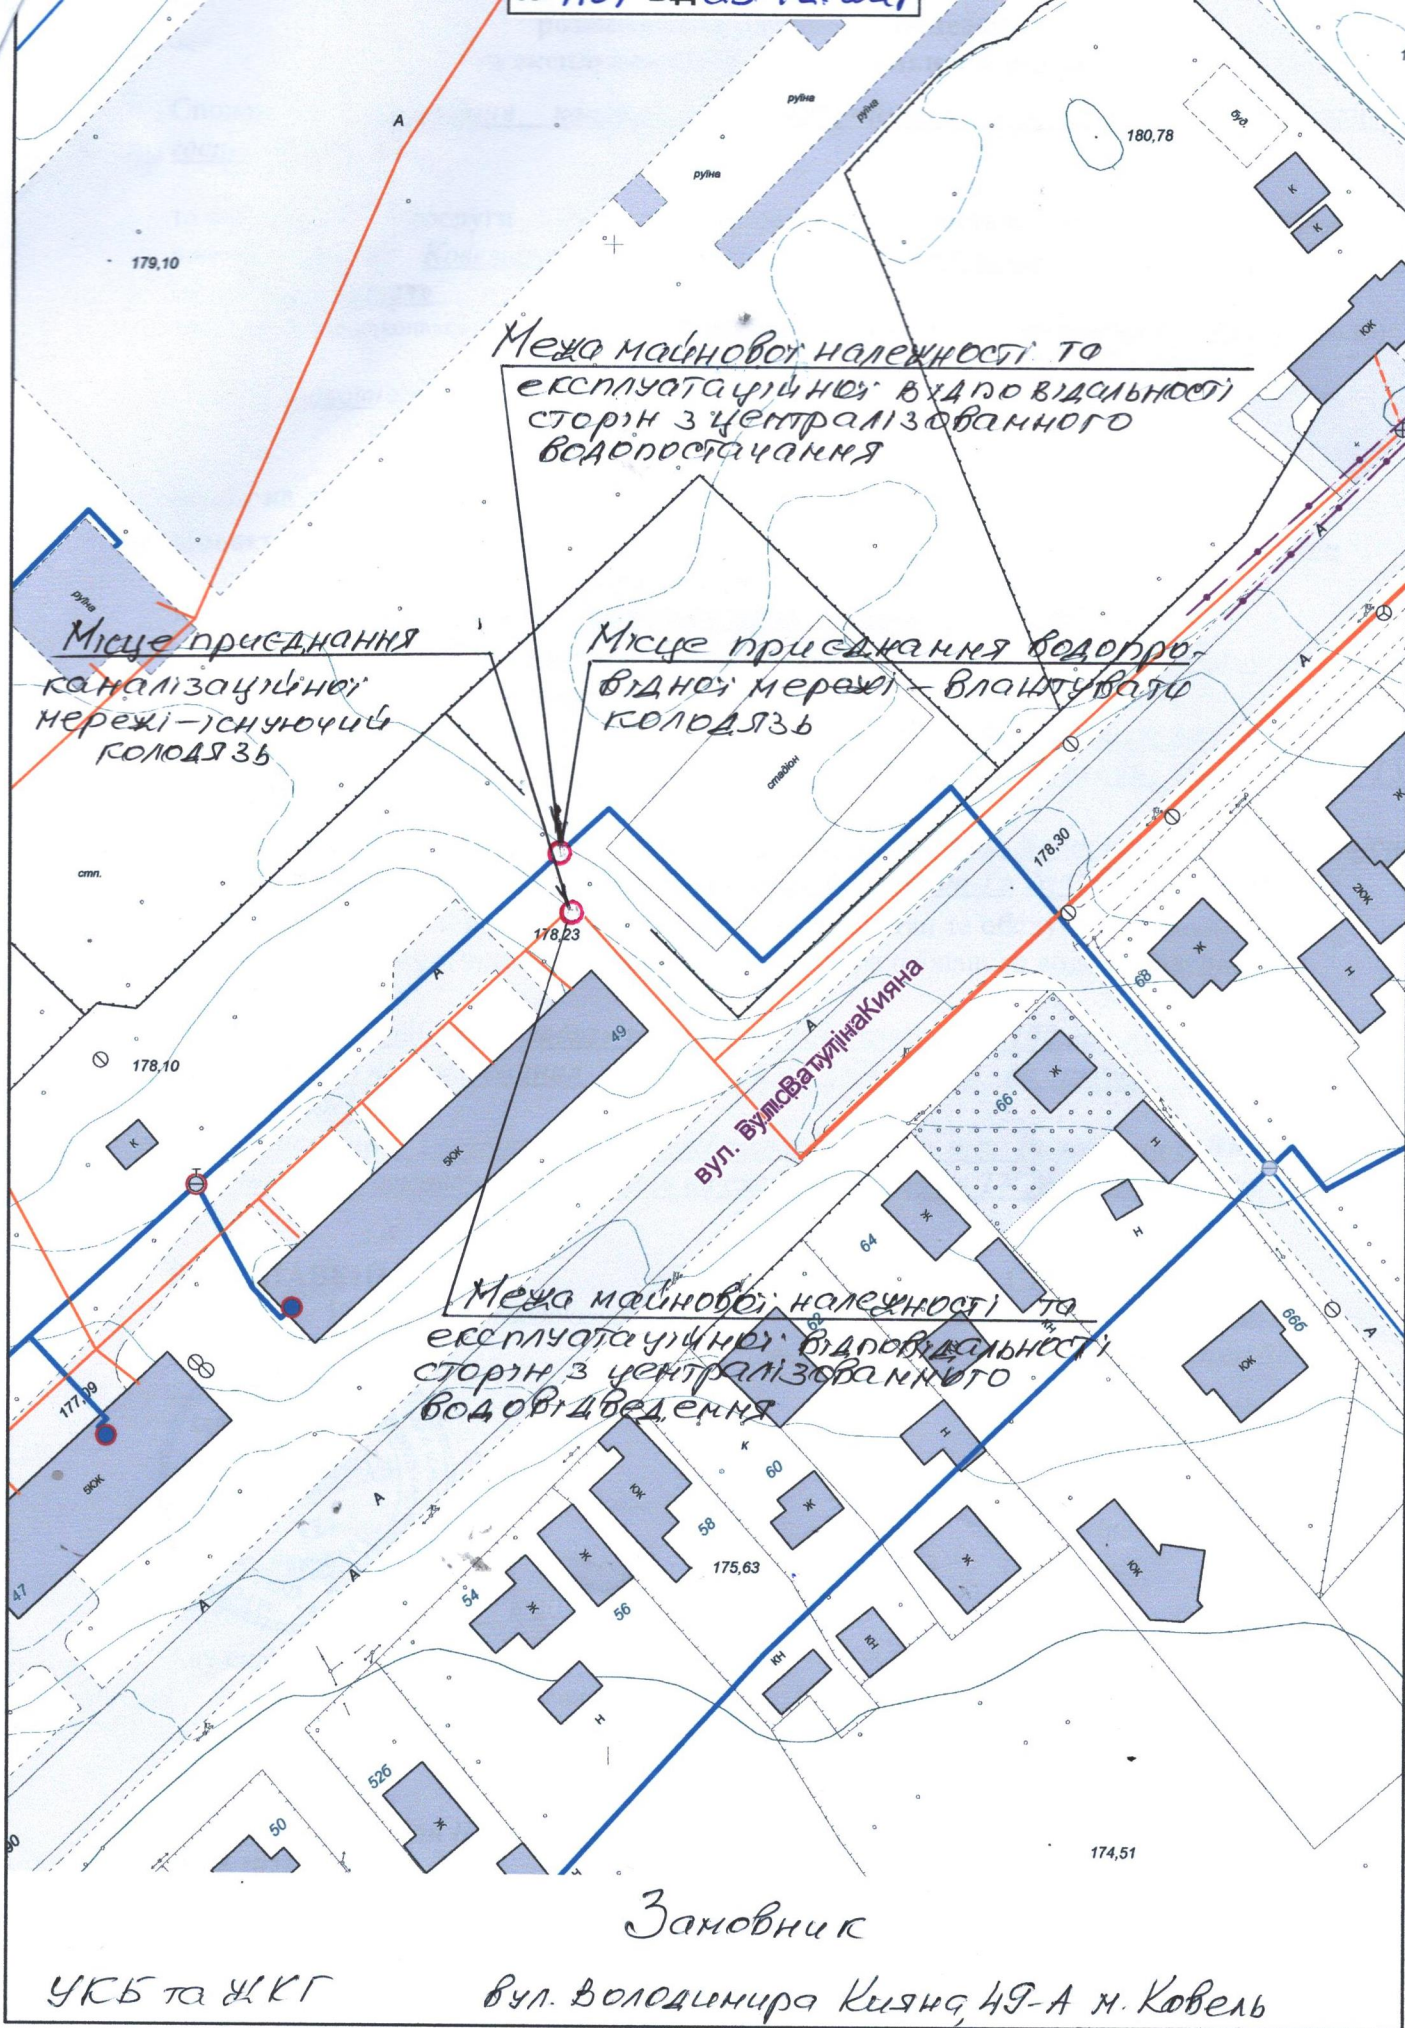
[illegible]

А

руїна

руїна

руїна

вуб.

180,78

к

к

179,10

юк

Межа майнової належності та експлуатаційної відповідальності сторін з централізованного водопостачання

руїна

А

Місце приєднання каналізаційної мережі - існуючий колодязь

Місце приєднання водопровідної мережі - влаштувати колодязь

стадіон

А

стп.

178,30

178,23

68

ж

2юк

н

А

вул. ВулсВатутінаКияна

49

А

178,10

ж

66

н

к

5юк

н

ж

64

Межа майнової належності та експлуатаційної відповідальності сторін з централізованного водовідведення

62

66б

юк

А

177,09

н

к

60

5юк

А

юк

ж

58

А

ж

175,63

ж

юк

47

А

54

ж

56

кн

кн

н

52б

ж

50

174,51

Замовник

УКБ та ЖКГ

вул. Володимира Кияна, 49-А м. Ковель